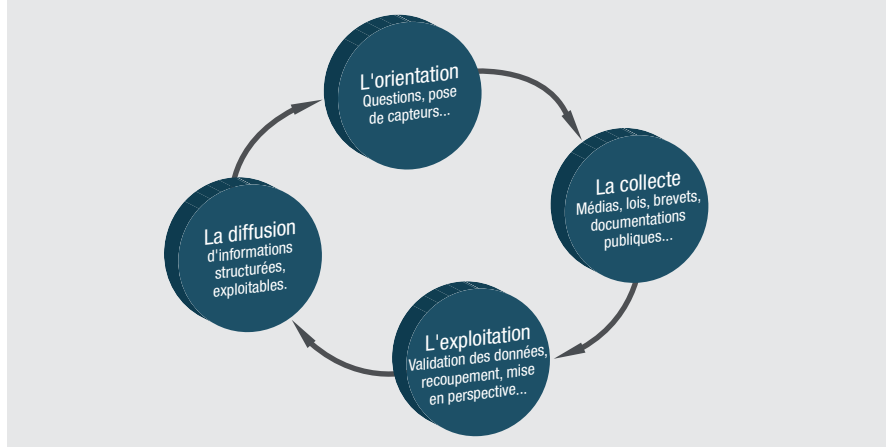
L'orientation
Questions, pose de capteurs...

La collecte
Médias, lois, brevets, documentations publiques...

L'exploitation
Validation des données, recoupement, mise en perspective...

La diffusion
d'informations structurées, exploitables.